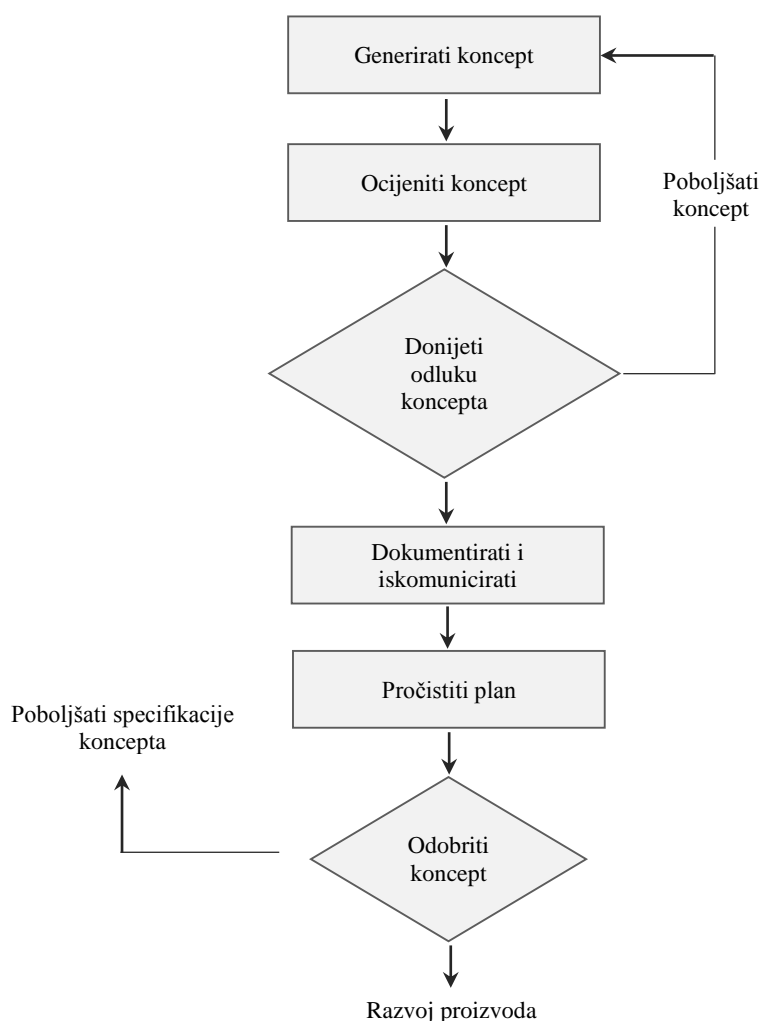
Generirati koncept

Ocijeniti koncept

Poboljšati koncept

Donijeti odluku koncepta

Dokumentirati i iskomunicirati

Pročistiti plan

Poboljšati specifikacije koncepta

Odobriti koncept

Razvoj proizvoda